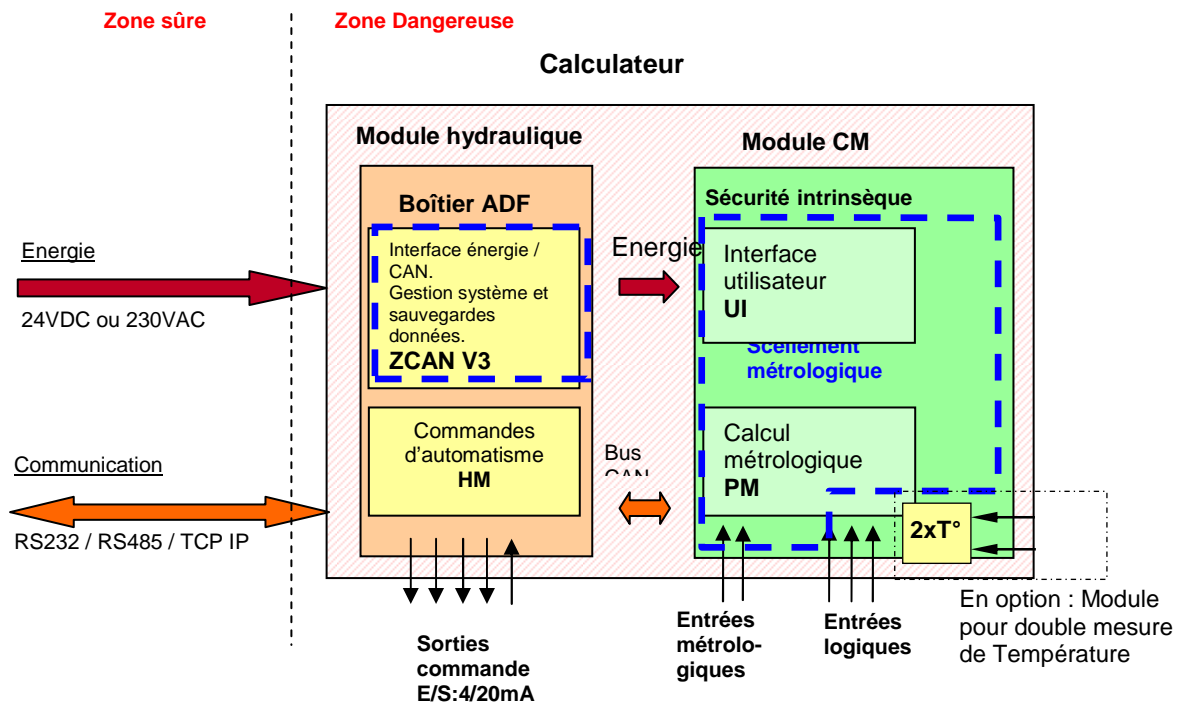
Zone sûre

Zone Dangereuse

Calculateur

Module hydraulique

Module CM

Boîtier ADF

Sécurité intrinsèque

Energie

24VDC ou 230VAC

Interface énergie / CAN. Gestion système et sauvegardes données.

ZCAN V3

Energie

Interface utilisateur

UI

Scellement métrologique

Communication

RS232 / RS485 / TCP IP

Commandes d'automatisme

HM

Bus CAN

Calcul métrologique

PM

2xT°

Sorties commande E/S:4/20mA

Entrées métrologiques

Entrées logiques

En option : Module pour double mesure de Température